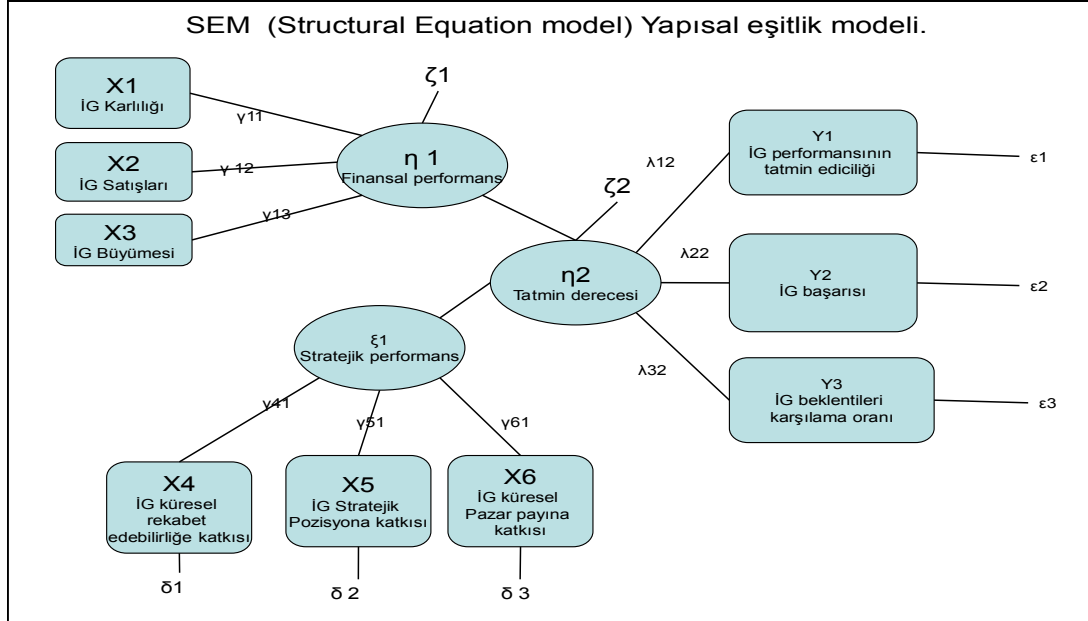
SEM (Structural Equation model) Yapısal eşitlik modeli.

X1
İG Karlılığı

X2
İG Satışları

X3
İG Büyümesi

γ11

γ 12

γ13

ζ1

η 1
Finansal performans

ζ2

λ12

Y1
İG performansının tatmin ediciliği

ε1

η2
Tatmin derecesi

λ22

Y2
İG başarısı

ε2

ξ1
Stratejik performans

λ32

Y3
İG beklentileri karşılama oranı

ε3

γ41

γ51

γ61

X4
İG küresel rekabet edebilirliğe katkısı

X5
İG Stratejik Pozisyona katkısı

X6
İG küresel Pazar payına katkısı

δ1

δ 2

δ 3